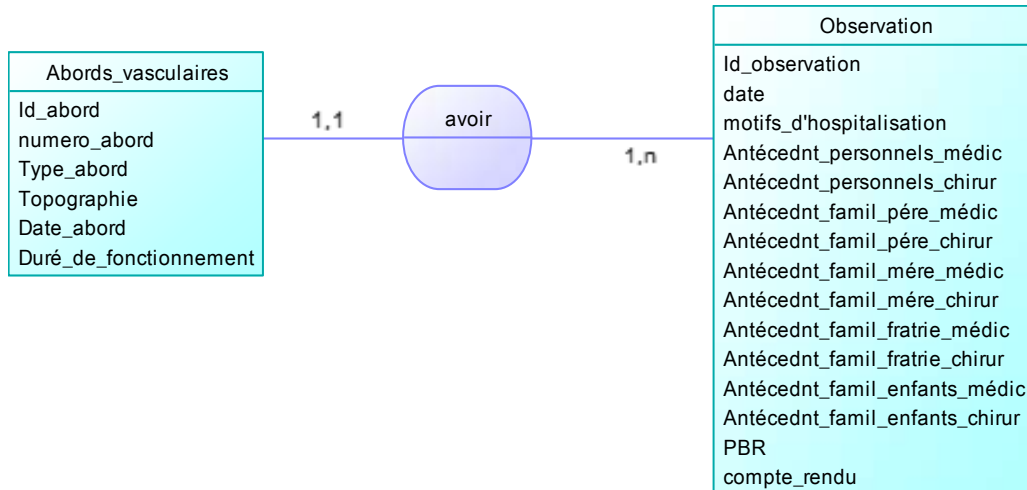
Abords_vasculaires
Id_abord
numero_abord
Type_abord
Topographie
Date_abord
Duré_de_fonctionnement

1,1

avoir

1,n

Observation
Id_observation
date
motifs_d'hospitalisation
Antécednt_personnels_médic
Antécednt_personnels_chirur
Antécednt_famil_pére_médic
Antécednt_famil_pére_chirur
Antécednt_famil_mére_médic
Antécednt_famil_mére_chirur
Antécednt_famil_fratrie_médic
Antécednt_famil_fratrie_chirur
Antécednt_famil_enfants_médic
Antécednt_famil_enfants_chirur
PBR
compte_rendu